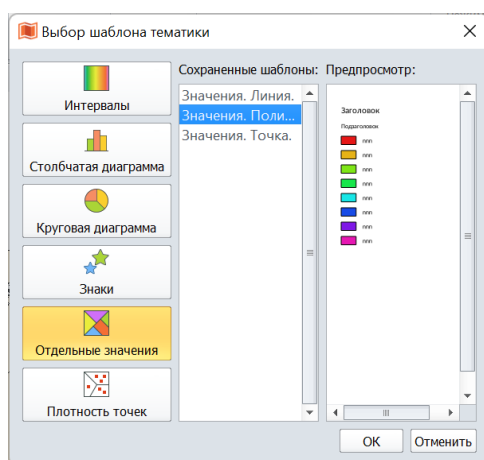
Выбор шаблона тематики

Интервалы

Столбчатая диаграмма

Круговая диаграмма

Знаки

Отдельные значения

Плотность точек

Сохраненные шаблоны:

Значения. Линия.
Значения. Поли...
Значения. Точка.

Предпросмотр:

Заголовок
Подзаголовок
nnn
nnn
nnn
nnn
nnn
nnn
nnn
nnn

OK
Отменить